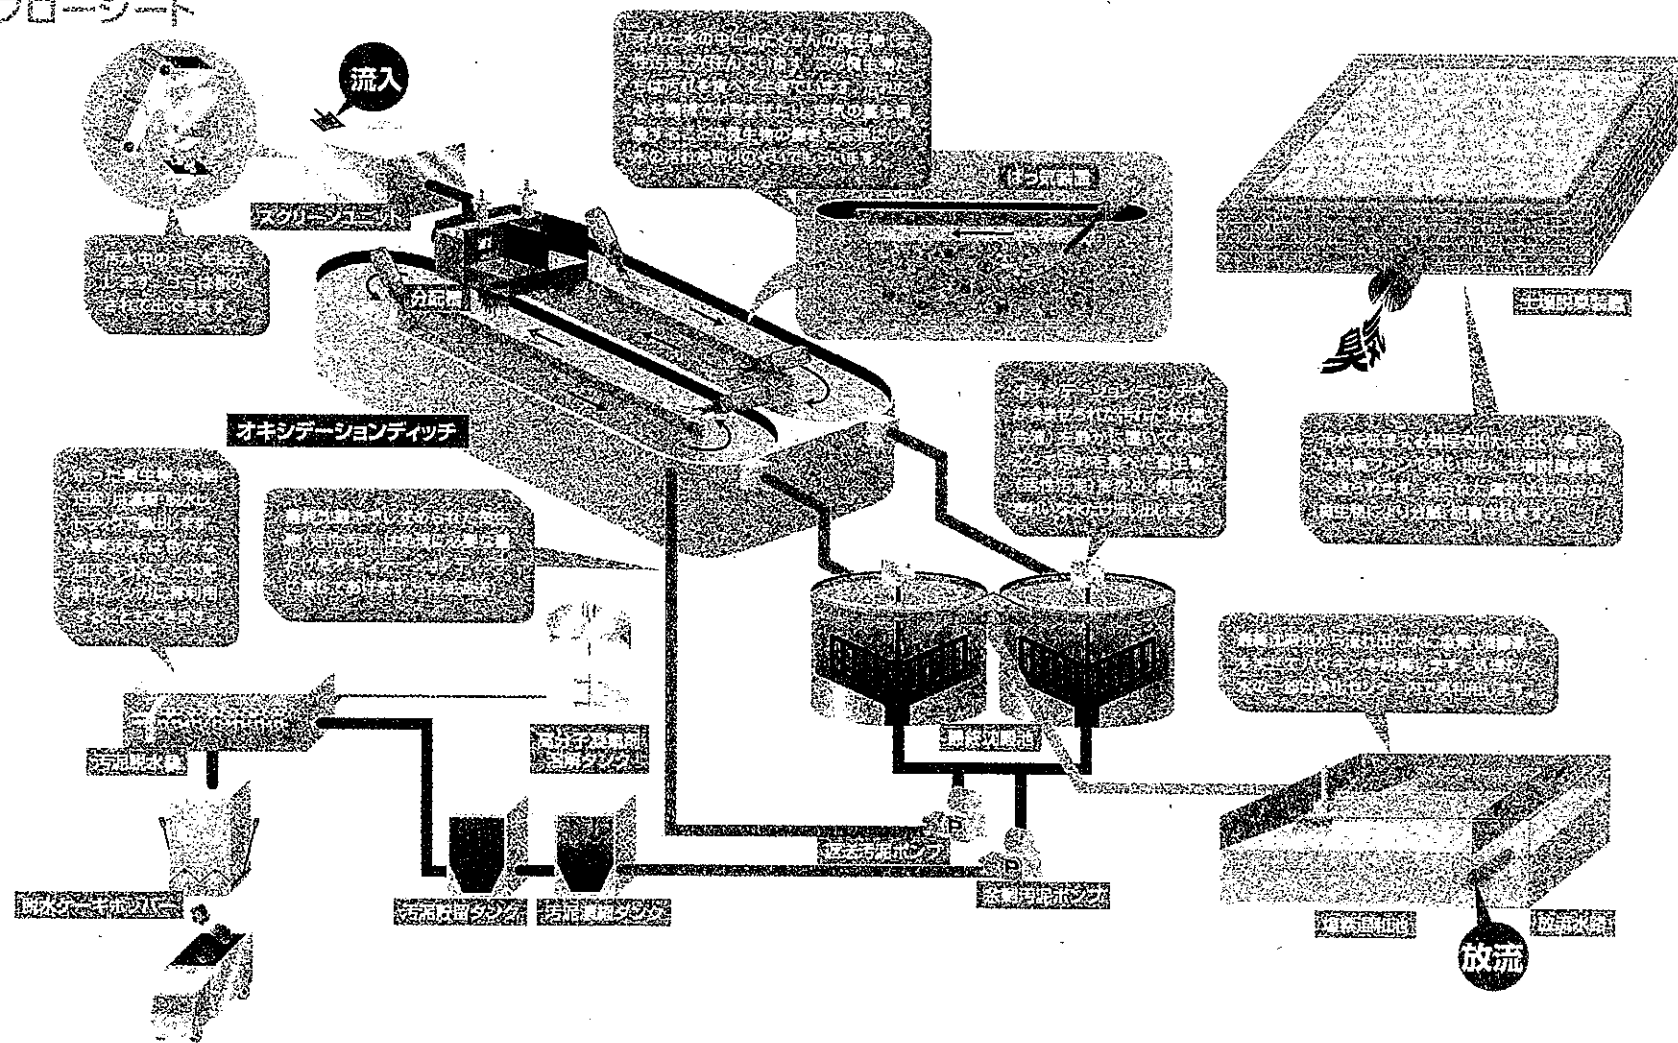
フローシート

流入

スクリーンユニット

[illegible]

分配槽

オキシデーションディッチ

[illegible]

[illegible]

脱臭設備

臭気

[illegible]

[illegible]

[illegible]

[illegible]

最終沈殿池

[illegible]

高分子凝集剤
溶解タンク

汚泥脱水機

返送汚泥ポンプ

余剰汚泥ポンプ

脱水ケーキホッパー

汚泥貯留タンク

汚泥濃縮タンク

塩素混和池

放流水槽

放流